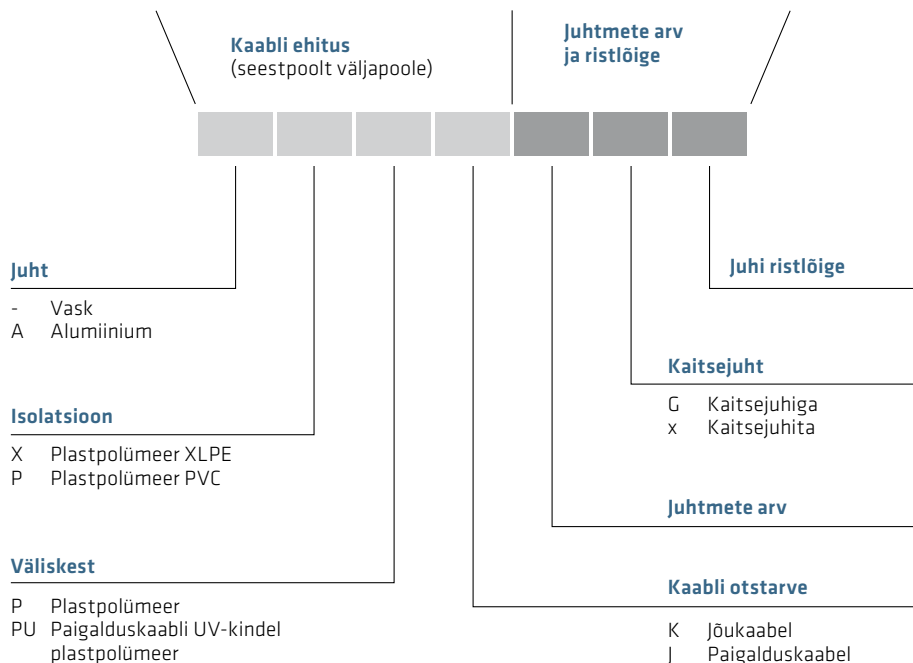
Kaabli ehitus
(seestpoolt väljapoole)

Juhtmete arv
ja ristlõige

Juht

- Vask
A Alumiinium

Isolatsioon

X Plastpolümeer XLPE
P Plastpolümeer PVC

Väliskest

P Plastpolümeer
PU Paigalduskaabli UV-kindel plastpolümeer

Juhi ristlõige

Kaitsejuht

G Kaitsejuhiga
x Kaitsejuhita

Juhtmete arv

Kaabli otstarve

K Jõukaabel
J Paigalduskaabel